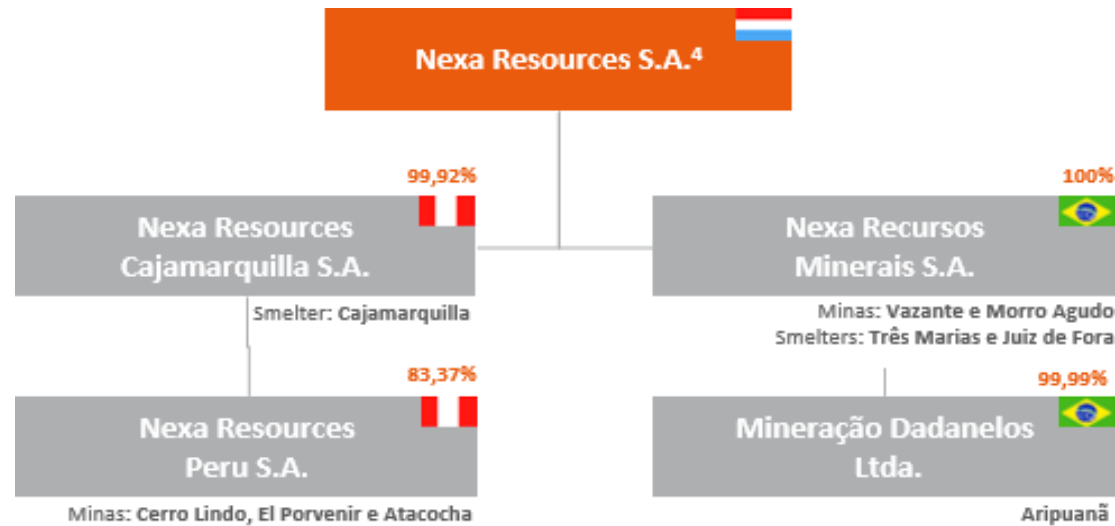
Nexa Resources S.A.$^4$

99,92%

Nexa Resources Cajamarquilla S.A.

Smelter: Cajamarquilla

100%

Nexa Recursos Minerais S.A.

Minas: Vazante e Morro Agudo
Smelters: Três Marias e Juiz de Fora

83,37%

Nexa Resources Peru S.A.

Minas: Cerro Lindo, El Porvenir e Atacocha

99,99%

Mineração Dadanelos Ltda.

Aripuanã